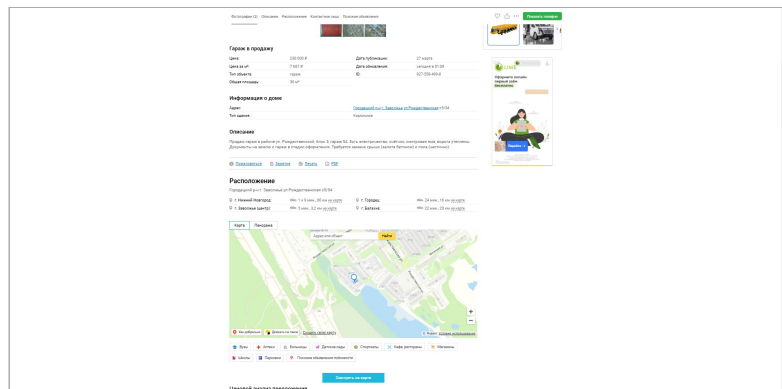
Фотографии (2) Описание Расположение Контактное лицо Похожие объявления

Показать телефон

Гараж в продажу

| Цена: | 230 000 ₽ | Дата публикации: | 27 марта |
|---|---|---|---|
| Цена за м²: | 7 667 ₽ | Дата обновления: | сегодня в 01:39 |
| Тип объекта: | гараж | ID: | 927-559-499-8 |
| Общая площадь: | 30 м² | | |

Информация о доме

| Адрес: | Городецкий р-н г. Заволжье ул Рождественская к5/34 |
|---|---|
| Тип здания: | Кирпичное |

Описание

Продаю гараж в районе ул. Рождественской, блок 8, гараж 54. Есть электричество, сухой, смотровая яма, погреб утеплены. Документы на землю и гараж в стадии оформления. Требуется замена крыши (залита бетоном) и пола (частично).

Пожаловаться Заметка Печать PDF

Расположение

Городецкий р-н г. Заволжье ул Рождественская к5/34

г. Нижний Новгород: 1 ч 5 мин, 80 км на карте
г. Городец: 24 мин, 15 км на карте
г. Заволжье (центр): 5 мин, 3,2 км на карте
г. Балахна: 22 мин, 28 км на карте

Карта Панорама

Адрес или объект Найти

Как добраться Доехать на такси Создать свою карту

Яндекс Условия использования

Врачи Аптеки Больницы Детские сады Спортзалы Кафе, рестораны Магазины Школы Парковки Похожие объявления поблизости

Смотреть на карте

Оформите онлайн первый займ бесплатно